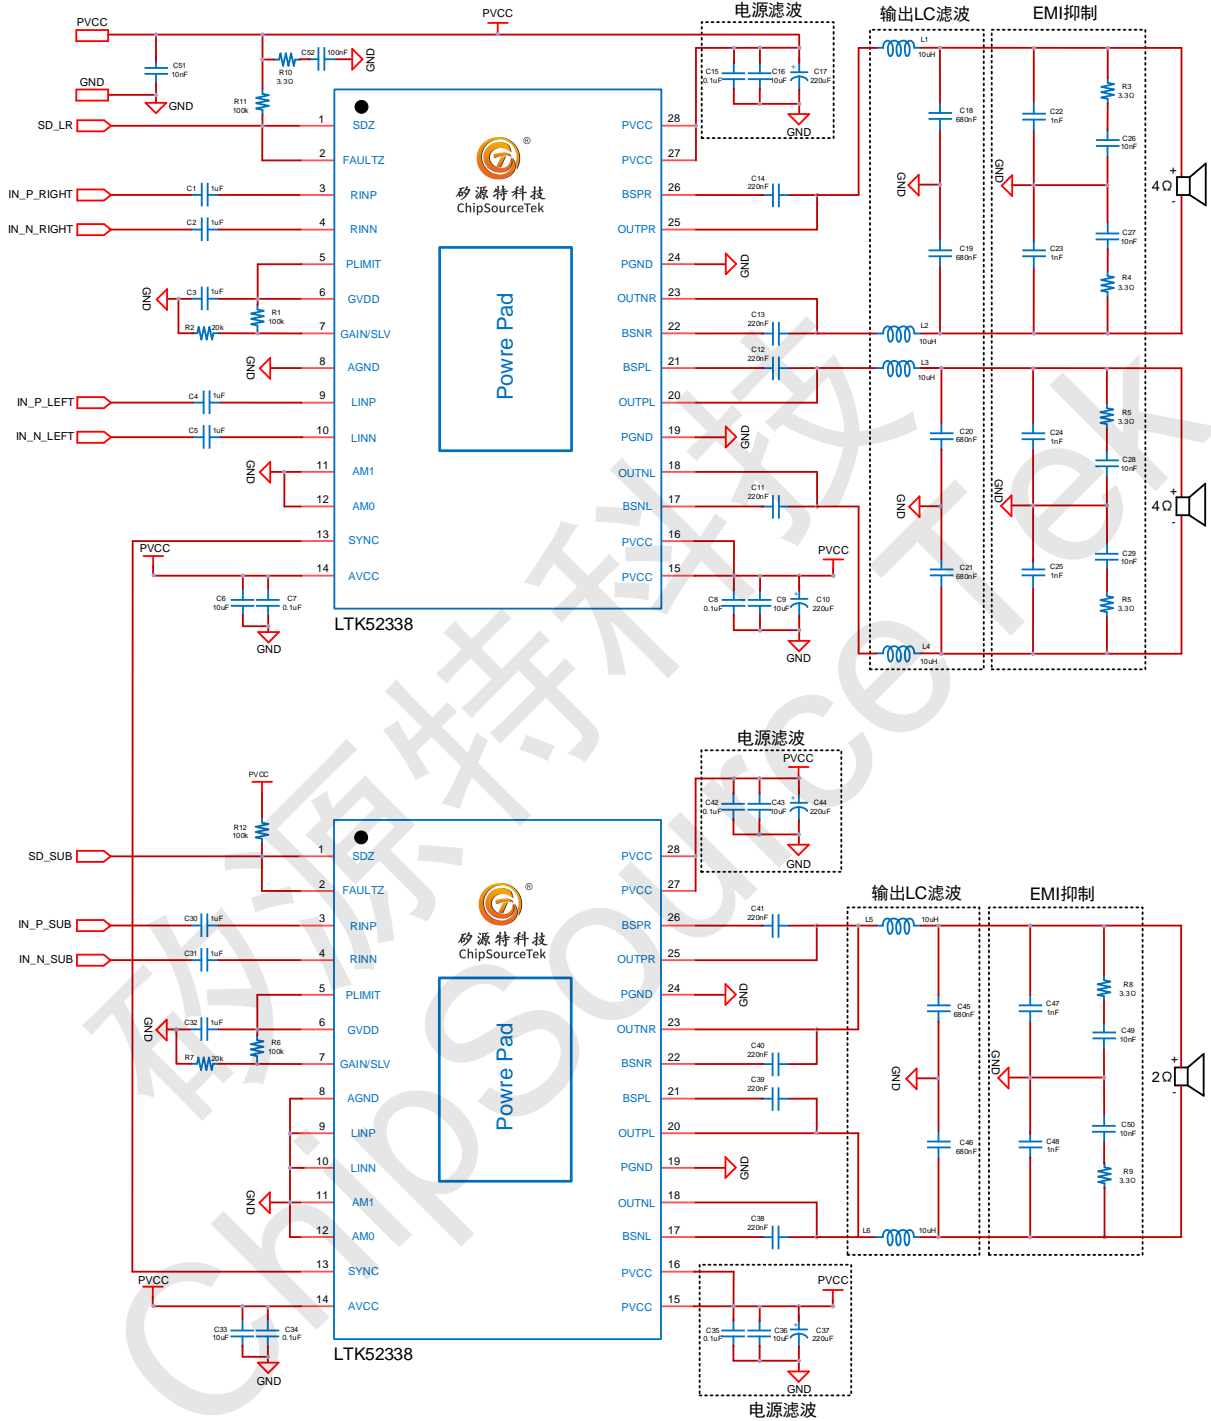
PVCC
PVCC
电源滤波
输出LC滤波
EMI抑制
C51 10nF
R10 3.3Ω
C52 100nF
GND
GND
GND
R11 100k
SD_LR
C15 0.1uF
C16 10uF
C17 220uF
GND
L1 10uH
R3 3.3Ω
C18 680nF
C22 1nF
C26 10nF
1 SDZ
2 FAULTZ
3 RINP
4 RINN
5 PLIMIT
6 GVDD
7 GAIN/SLV
8 AGND
9 LINP
10 LINN
11 AM1
12 AM0
13 SYNC
14 AVCC
矽源特科技
ChipSourceTek
Powre Pad
PVCC 28
PVCC 27
BSPR 26
OUTPR 25
PGND 24
OUTNR 23
BSNR 22
BSPL 21
OUTPL 20
PGND 19
OUTNL 18
BSNL 17
PVCC 16
PVCC 15
LTK52338
IN_P_RIGHT
IN_N_RIGHT
C1 1uF
C2 1uF
C14 220nF
GND
GND
GND
4Ω
C3 1uF
R1 100k
R2 20k
C19 680nF
C23 1nF
C27 10nF
R4 3.3Ω
C13 220nF
L2 10uH
C12 220nF
L3 10uH
R5 3.3Ω
IN_P_LEFT
IN_N_LEFT
C4 1uF
C5 1uF
C20 680nF
C24 1nF
C28 10nF
GND
GND
4Ω
C11 220nF
PVCC
PVCC
C6 10uF
C7 0.1uF
GND
C8 0.1uF
C9 10uF
C10 220uF
C21 680nF
C25 1nF
C29 10nF
R5 3.3Ω
GND
L4 10uH
电源滤波
PVCC
PVCC
R12 100k
C42 0.1uF
C43 10uF
C44 220uF
GND
SD_SUB
1 SDZ
2 FAULTZ
3 RINP
4 RINN
5 PLIMIT
6 GVDD
7 GAIN/SLV
8 AGND
9 LINP
10 LINN
11 AM1
12 AM0
13 SYNC
14 AVCC
矽源特科技
ChipSourceTek
Powre Pad
PVCC 28
PVCC 27
BSPR 26
OUTPR 25
PGND 24
OUTNR 23
BSNR 22
BSPL 21
OUTPL 20
PGND 19
OUTNL 18
BSNL 17
PVCC 16
PVCC 15
输出LC滤波
EMI抑制
IN_P_SUB
IN_N_SUB
C30 1uF
C31 1uF
C41 220nF
L5 10uH
R8 3.3Ω
C45 680nF
C47 1nF
C49 10nF
GND
GND
GND
C32 1uF
R6 100k
R7 20k
C40 220nF
C39 220nF
GND
GND
2Ω
C46 680nF
C48 1nF
C50 10nF
R9 3.3Ω
GND
GND
C38 220nF
L6 10uH
PVCC
PVCC
C33 10uF
C34 0.1uF
GND
LTK52338
C35 0.1uF
C36 10uF
C37 220uF
GND
电源滤波